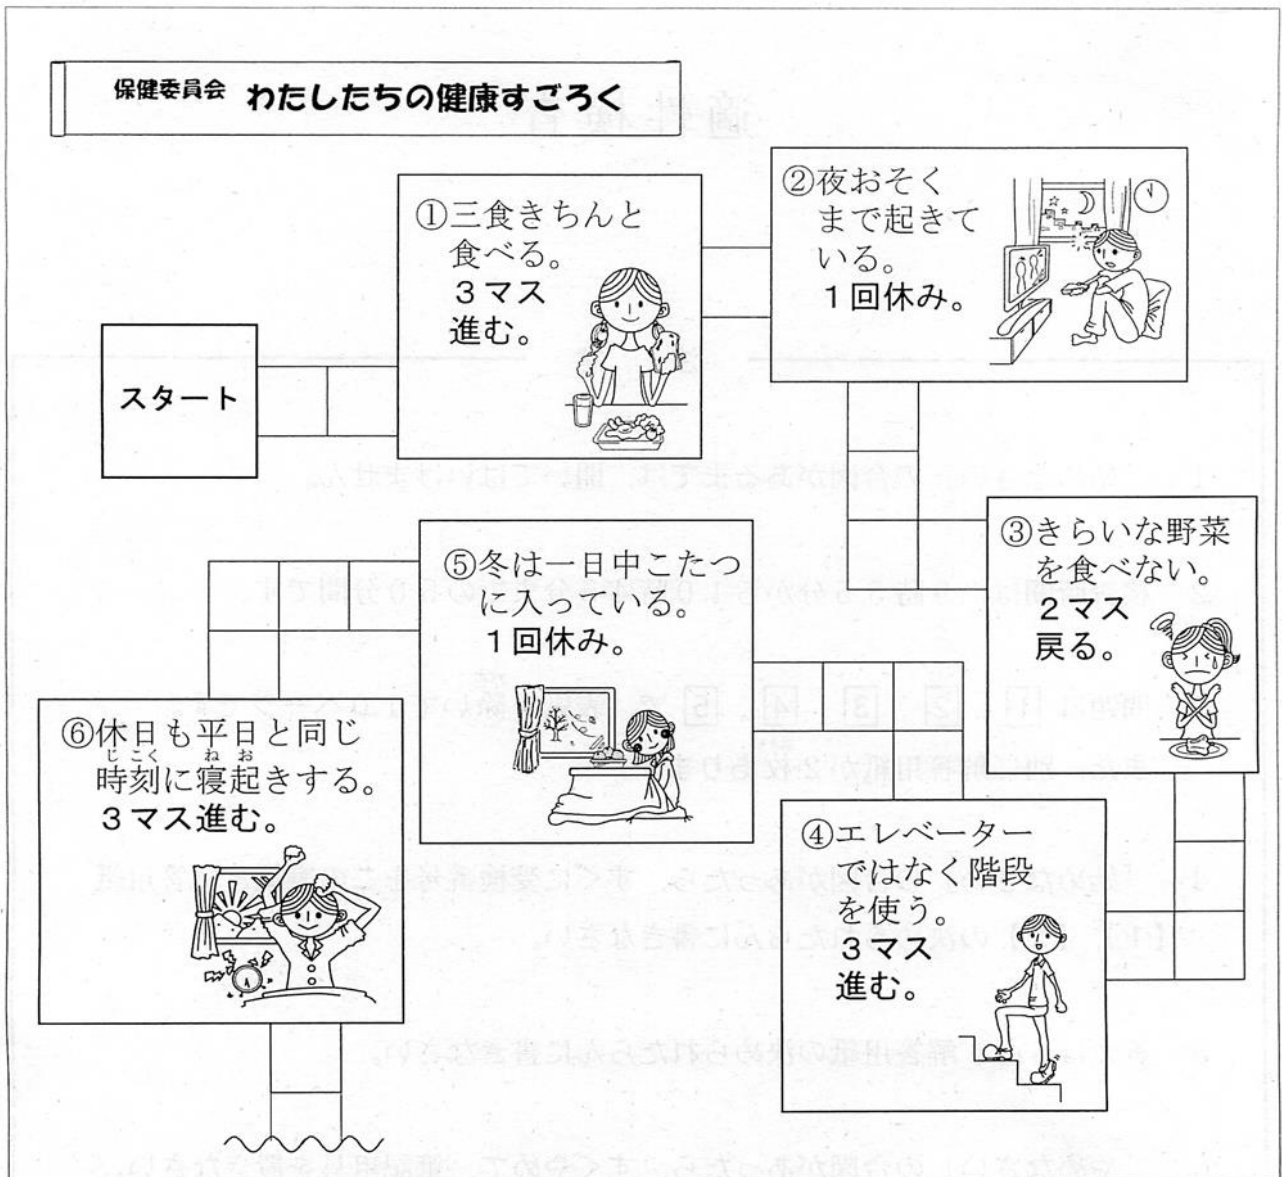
保健委員会　わたしたちの健康すごろく

スタート

①三食きちんと食べる。
３マス進む。

②夜おそくまで起きている。
１回休み。

③きらいな野菜を食べない。
２マス戻る。

④エレベーターではなく階段を使う。
３マス進む。

⑤冬は一日中こたつに入っている。
１回休み。

⑥休日も平日と同じ時刻（じこく）に寝（ね）起（お）きする。
３マス進む。